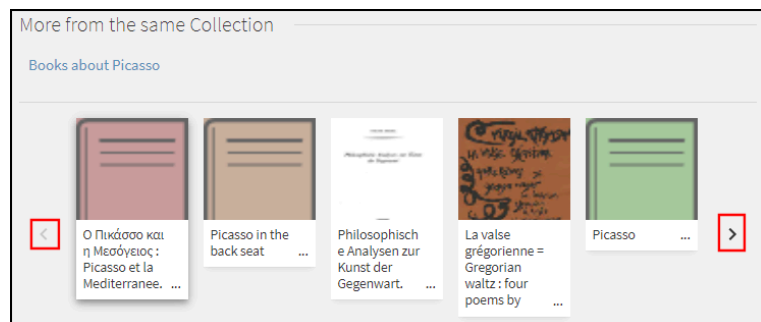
More from the same Collection

Books about Picasso

<

Ο Πικάσσο και η Μεσόγειος : Picasso et la Mediterranee. ...

Picasso in the back seat ...

Philosophische Analysen zur Kunst der Gegenwart. ...

La valse grégorienne = Gregorian waltz : four poems by ...

Picasso ...

>